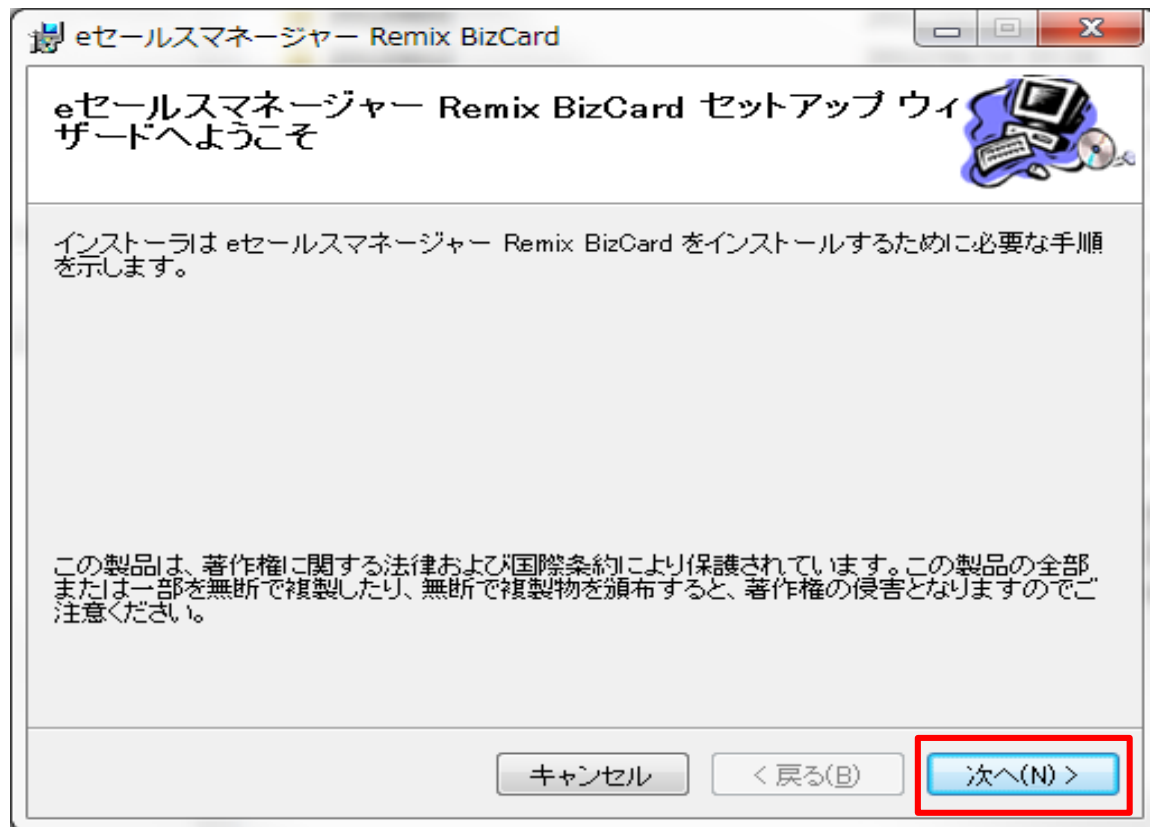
eセールスマネージャー Remix BizCard

eセールスマネージャー Remix BizCard セットアップ ウィザードへようこそ

インストーラは eセールスマネージャー Remix BizCard をインストールするために必要な手順を示します。

この製品は、著作権に関する法律および国際条約により保護されています。この製品の全部または一部を無断で複製したり、無断で複製物を頒布すると、著作権の侵害となりますのでご注意ください。

キャンセル

< 戻る(B)

次へ(N) >